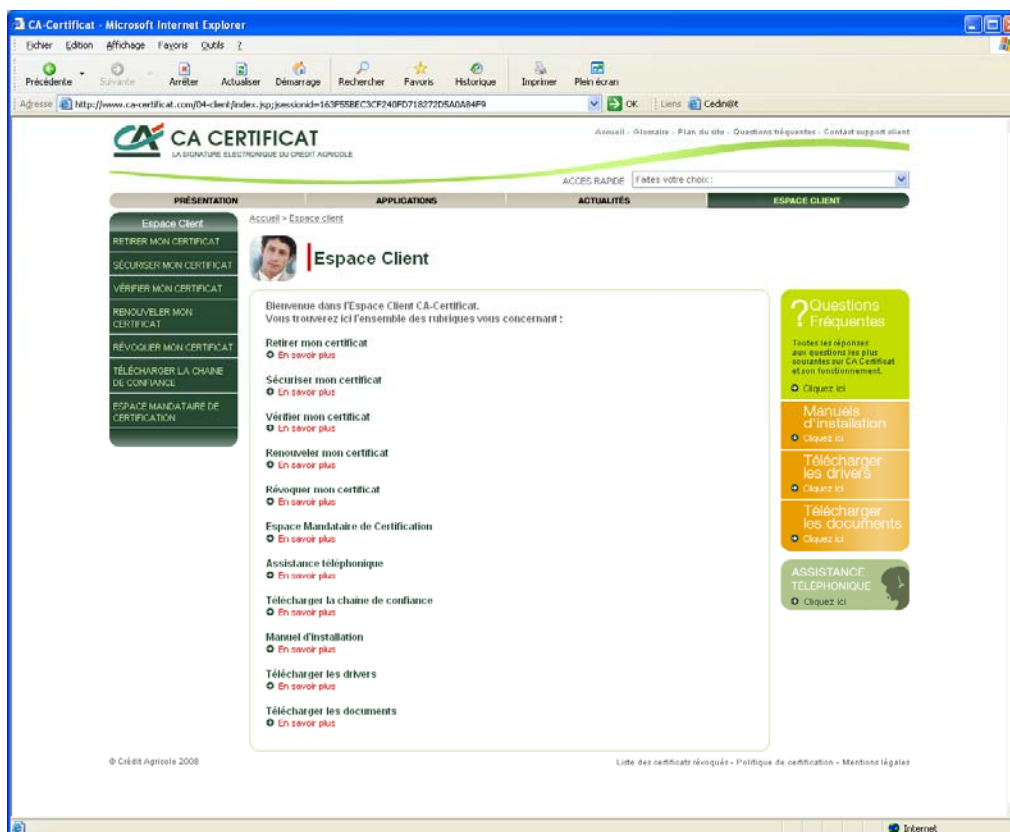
CA-Certificat - Microsoft Internet Explorer

Fichier Edition Affichage Favoris Outils ?

Précédente Suivante Arrêter Actualiser Démarrage Rechercher Favoris Historique Imprimer Plein écran

Adresse http://www.ca-certificat.com/04-client/index.jsp;jsessionid=163F55BEC3CF240FD718272D5A0A84F9 OK Liens Cedni@t

CA CERTIFICAT
LA SIGNATURE ELECTRONIQUE DU CREDIT AGRICOLE

Accueil - Glossaire - Plan du site - Questions fréquentes - Contact support client

ACCES RAPIDE Faites votre choix :

PRÉSENTATION APPLICATIONS ACTUALITÉS ESPACE CLIENT

Espace Client
RETIRER MON CERTIFICAT
SÉCURISER MON CERTIFICAT
VÉRIFIER MON CERTIFICAT
RENOUVELER MON CERTIFICAT
RÉVOQUER MON CERTIFICAT
TÉLÉCHARGER LA CHAINE DE CONFIANCE
ESPACE MANDATAIRE DE CERTIFICATION

Accueil > Espace client

Espace Client

Bienvenue dans l'Espace Client CA-Certificat.
Vous trouverez ici l'ensemble des rubriques vous concernant :

Retirer mon certificat
En savoir plus

Sécuriser mon certificat
En savoir plus

Vérifier mon certificat
En savoir plus

Renouveler mon certificat
En savoir plus

Révoquer mon certificat
En savoir plus

Espace Mandataire de Certification
En savoir plus

Assistance téléphonique
En savoir plus

Télécharger la chaine de confiance
En savoir plus

Manuel d'installation
En savoir plus

Télécharger les drivers
En savoir plus

Télécharger les documents
En savoir plus

Questions Fréquentes
Toutes les réponses aux questions les plus courantes sur CA Certificat et son fonctionnement.
Cliquez ici

Manuels d'installation
Cliquez ici

Télécharger les drivers
Cliquez ici

Télécharger les documents
Cliquez ici

ASSISTANCE TÉLÉPHONIQUE
Cliquez ici

© Crédit Agricole 2008

Liste des certificats révoqués - Politique de certification - Mentions légales

Internet